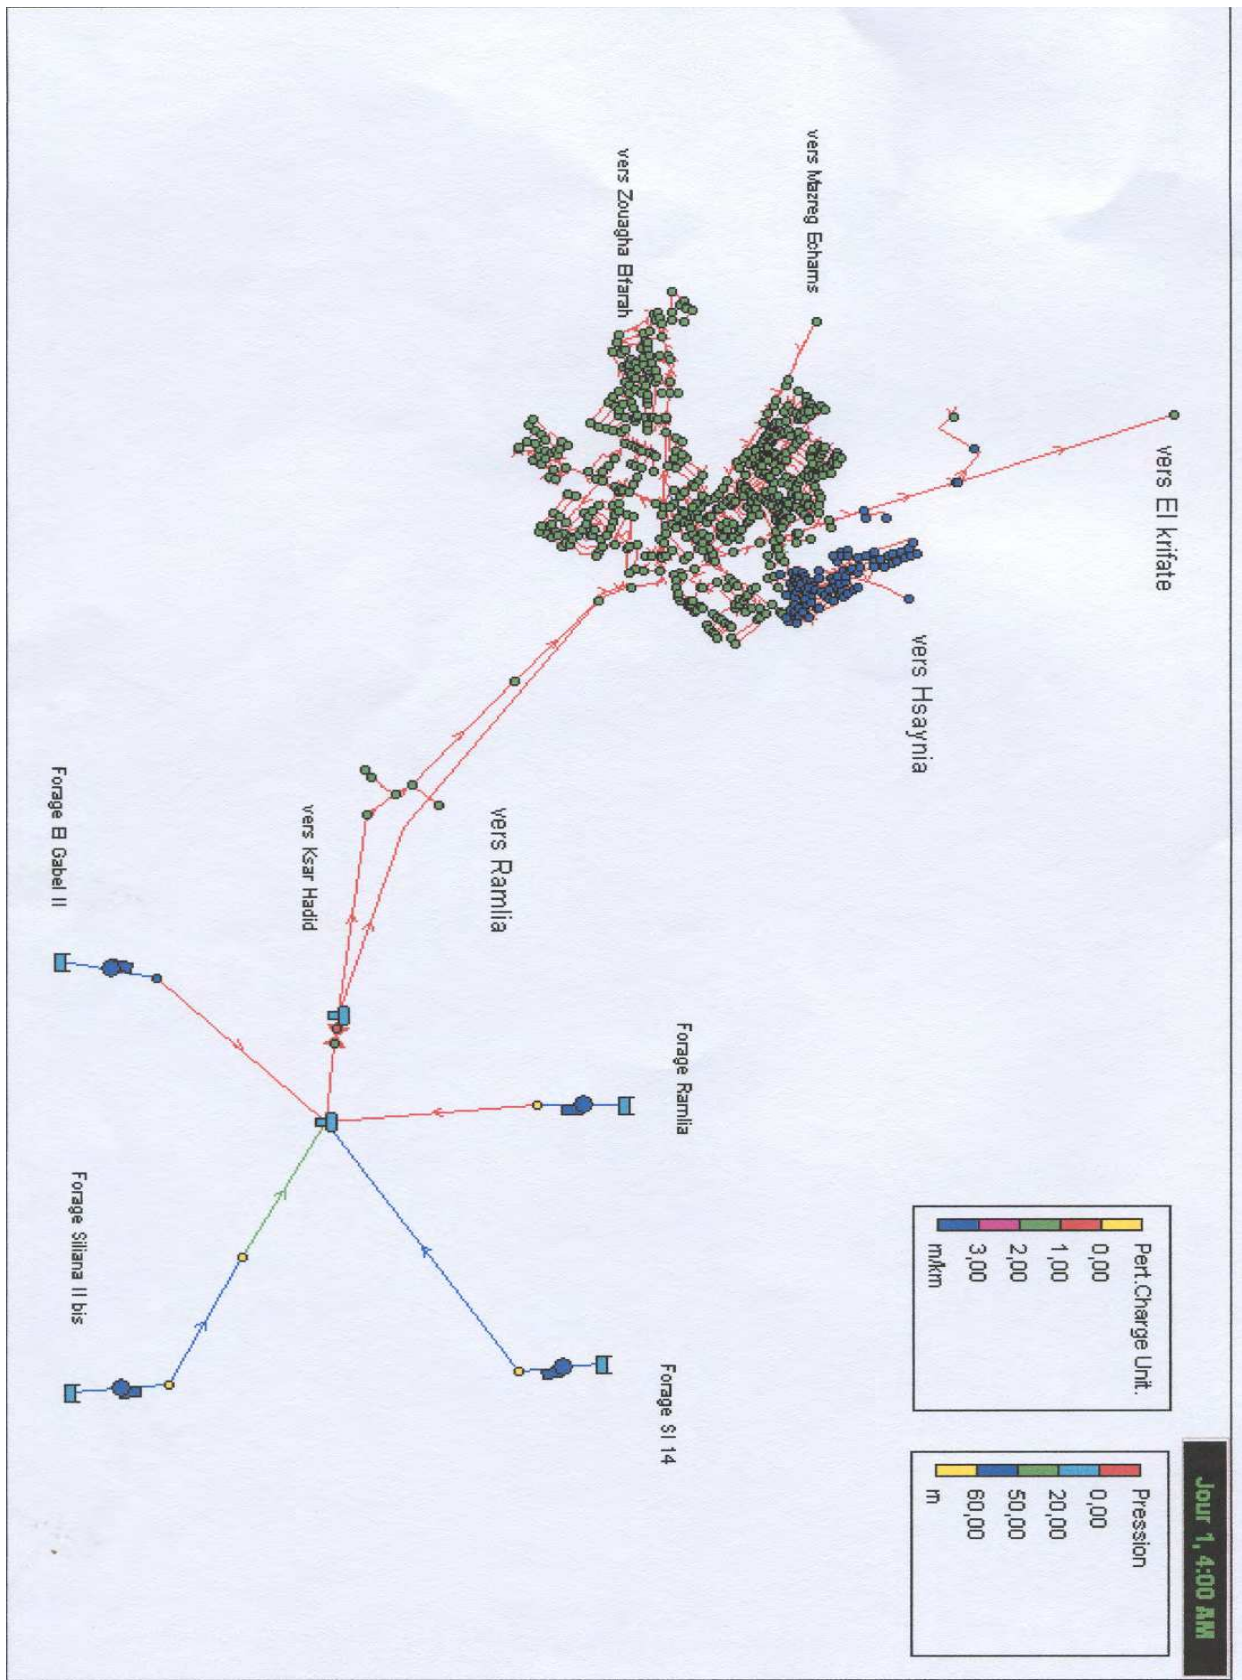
Jour 1, 4:00 AM

Pression
0,00
20,00
50,00
60,00
m

Pert.Charge Unit.
0,00
1,00
2,00
3,00
m/km

vers El krifate

vers Hsaynia

vers Mazreg Echams

vers Zougha Bfarah

vers Ramlia

vers Ksar Hadid

Forage El Gabel II

Forage Ramlia

Forage Siliana II bis

Forage SI 14